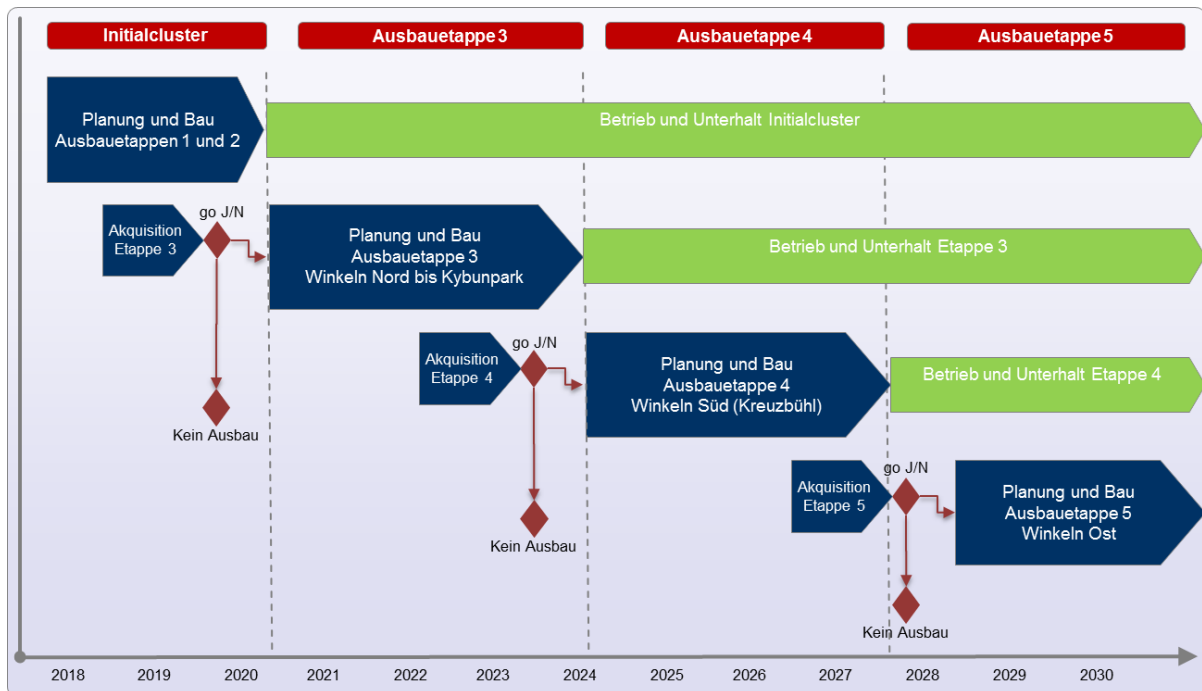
Initialcluster
Ausbauetappe 3
Ausbauetappe 4
Ausbauetappe 5

Planung und Bau Ausbauetappen 1 und 2
Betrieb und Unterhalt Initialcluster

Akquisition Etappe 3
go J/N
Planung und Bau Ausbauetappe 3 Winkeln Nord bis Kybunpark
Betrieb und Unterhalt Etappe 3
Kein Ausbau

Akquisition Etappe 4
go J/N
Planung und Bau Ausbauetappe 4 Winkeln Süd (Kreuzbühl)
Betrieb und Unterhalt Etappe 4
Kein Ausbau

Akquisition Etappe 5
go J/N
Planung und Bau Ausbauetappe 5 Winkeln Ost
Kein Ausbau

2018 2019 2020 2021 2022 2023 2024 2025 2026 2027 2028 2029 2030